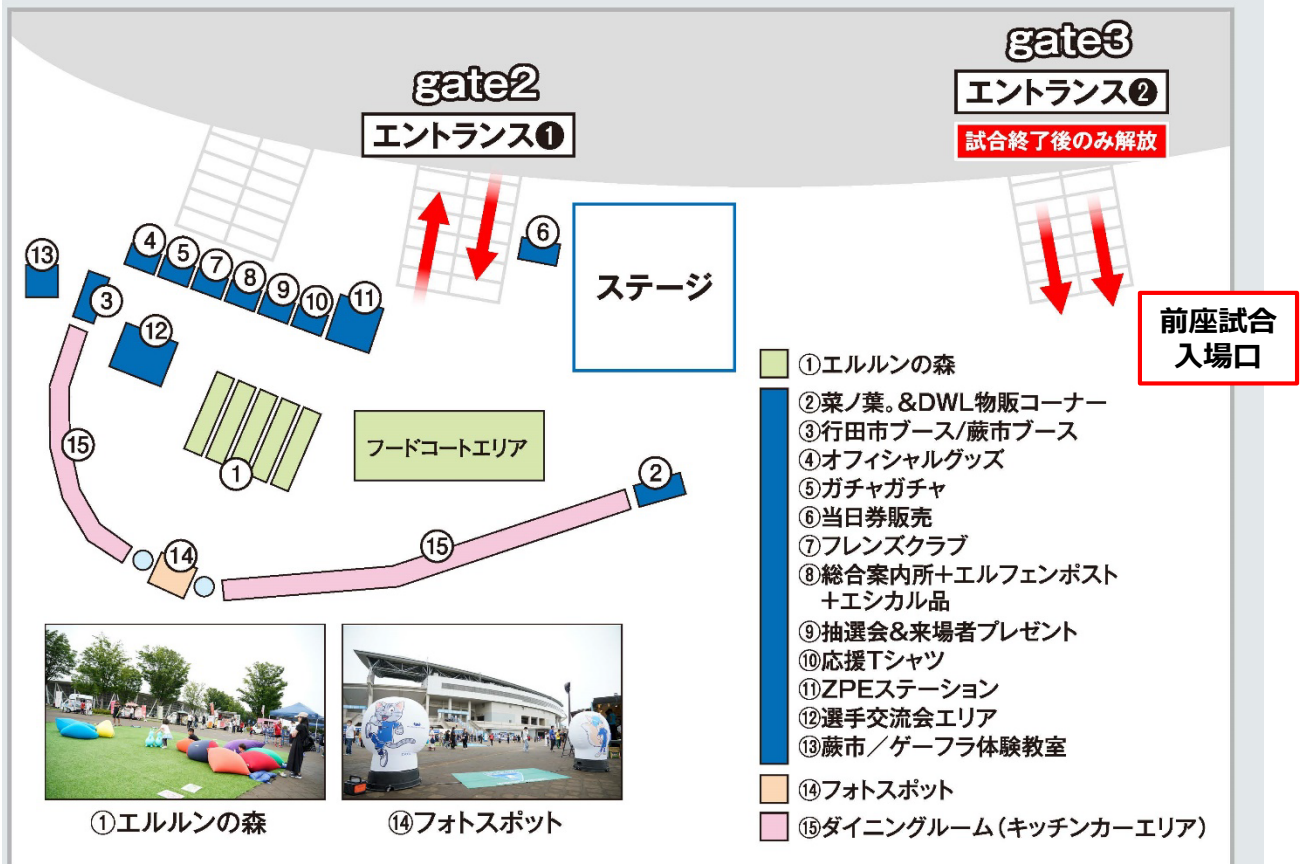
gate2
エントランス❶

gate3
エントランス❷
試合終了後のみ解放

⑬ ④ ⑤ ⑦ ⑧ ⑨ ⑩ ⑪ ⑥ ③ ⑫

ステージ

前座試合
入場口

フードコートエリア

① ② ⑮ ⑭ ⑮

①エルルンの森
②菜ノ葉。&DWL物販コーナー
③行田市ブース/蕨市ブース
④オフィシャルグッズ
⑤ガチャガチャ
⑥当日券販売
⑦フレンズクラブ
⑧総合案内所+エルフェンポスト +エシカル品
⑨抽選会&来場者プレゼント
⑩応援Tシャツ
⑪ZPEステーション
⑫選手交流会エリア
⑬蕨市/ゲーフラ体験教室
⑭フォトスポット
⑮ダイニングルーム(キッチンカーエリア)

①エルルンの森
⑭フォトスポット